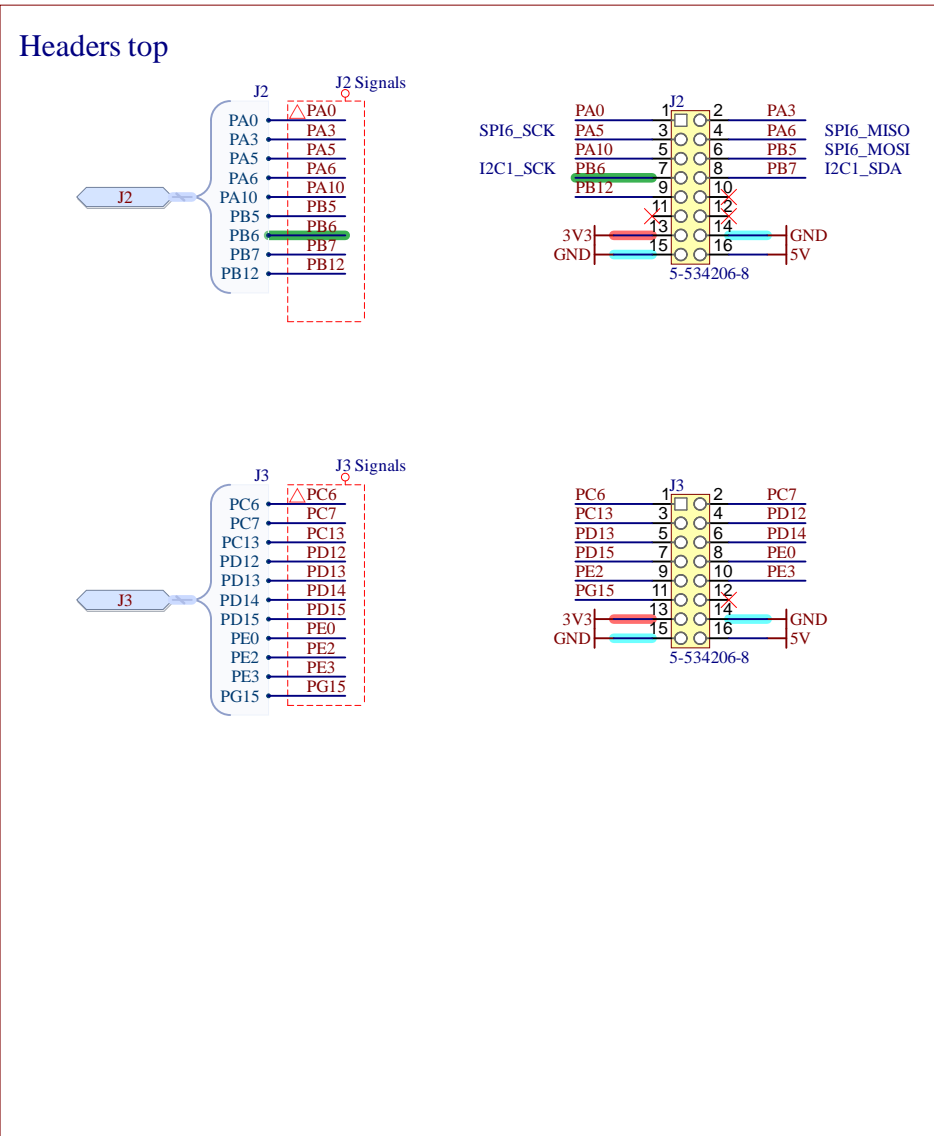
Headers top

J2
J2 Signals
J2
PA0
PA3
PA5
PA6
PA10
PB5
PB6
PB7
PB12
PA0
PA3
PA5
PA6
PA10
PB5
PB6
PB7
PB12

J2
SPI6_SCK
I2C1_SCK
PA0
PA5
PA10
PB6
PB12
3V3
GND
1
3
5
7
9
11
13
15
2
4
6
8
10
12
14
16
PA3
PA6
PB5
PB7
GND
5V
SPI6_MISO
SPI6_MOSI
I2C1_SDA
5-534206-8

J3
J3 Signals
J3
PC6
PC7
PC13
PD12
PD13
PD14
PD15
PE0
PE2
PE3
PG15
PC6
PC7
PC13
PD12
PD13
PD14
PD15
PE0
PE2
PE3
PG15

J3
PC6
PC13
PD13
PD15
PE2
PG15
3V3
GND
1
3
5
7
9
11
13
15
2
4
6
8
10
12
14
16
PC7
PD12
PD14
PE0
PE3
GND
5V
5-534206-8